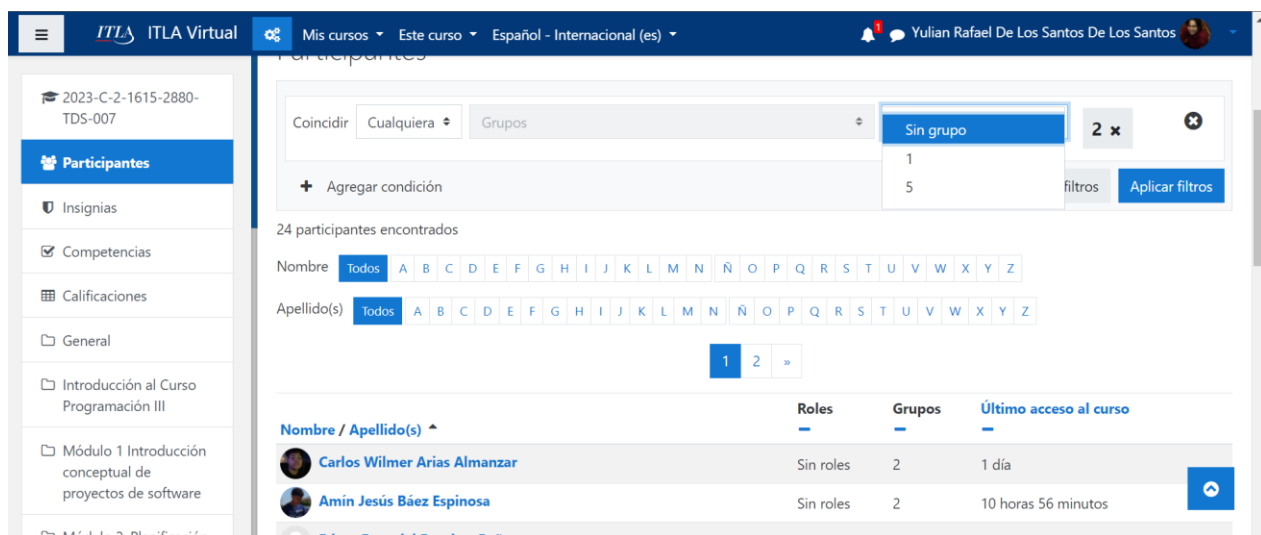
ITLA ITLA Virtual Mis cursos Este curso Español - Internacional (es) 1 Yulian Rafael De Los Santos De Los Santos

2023-C-2-1615-2880-TDS-007

Participantes

Insignias

Competencias

Calificaciones

General

Introducción al Curso Programación III

Módulo 1 Introducción conceptual de proyectos de software

Participantes

Coincidir Cualquiera Grupos

Sin grupo
1
5

2 ×

Agregar condición

filtros Aplicar filtros

24 participantes encontrados

Nombre Todos A B C D E F G H I J K L M N Ñ O P Q R S T U V W X Y Z

Apellido(s) Todos A B C D E F G H I J K L M N Ñ O P Q R S T U V W X Y Z

1 2 »

| Nombre / Apellido(s) | Roles | Grupos | Último acceso al curso |
|---|---|---|---|
| Carlos Wilmer Arias Almanzar | Sin roles | 2 | 1 día |
| Amín Jesús Báez Espinosa | Sin roles | 2 | 10 horas 56 minutos |